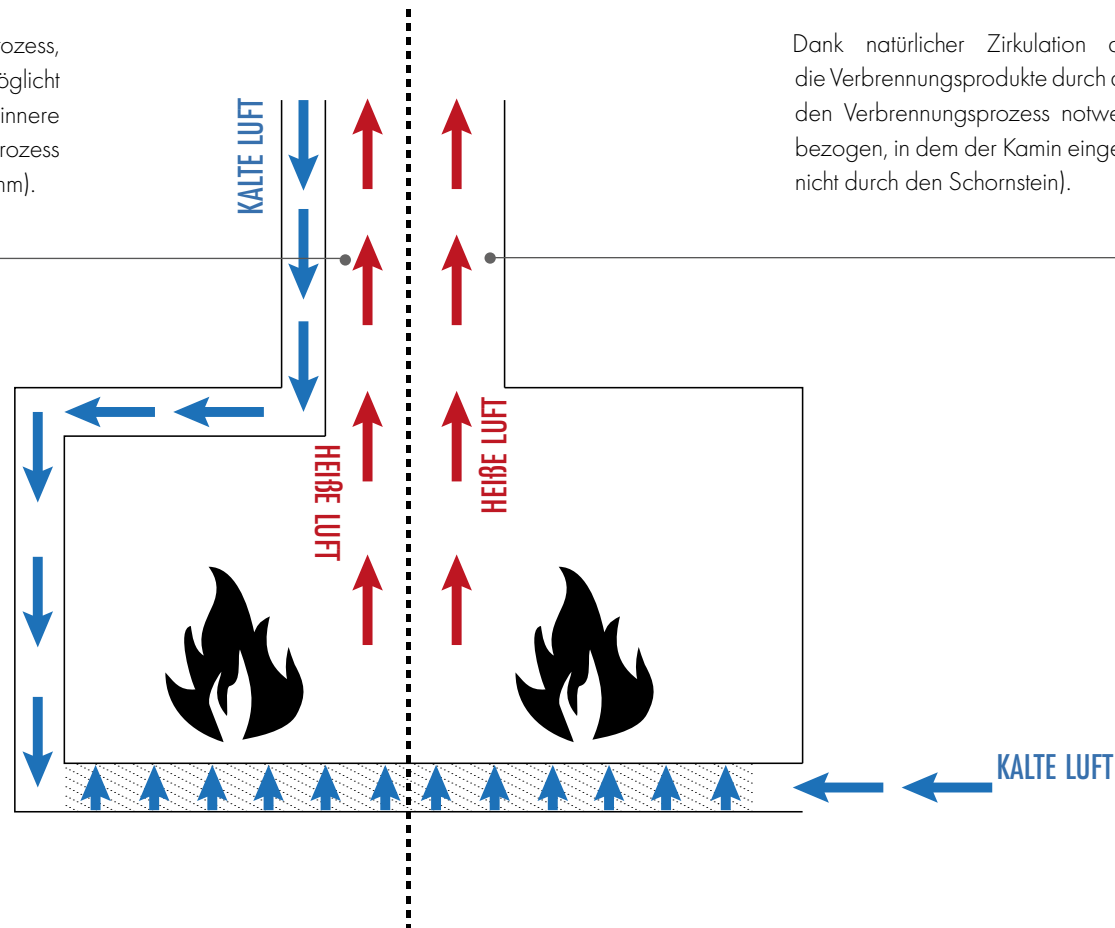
ozess, öglicht innere rozess mm).

KALTE LUFT

HEIßE LUFT

HEIßE LUFT

Dank natürlicher Zirkulation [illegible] die Verbrennungsprodukte durch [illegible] den Verbrennungsprozess notwe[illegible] bezogen, in dem der Kamin einge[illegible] nicht durch den Schornstein).

KALTE LUFT